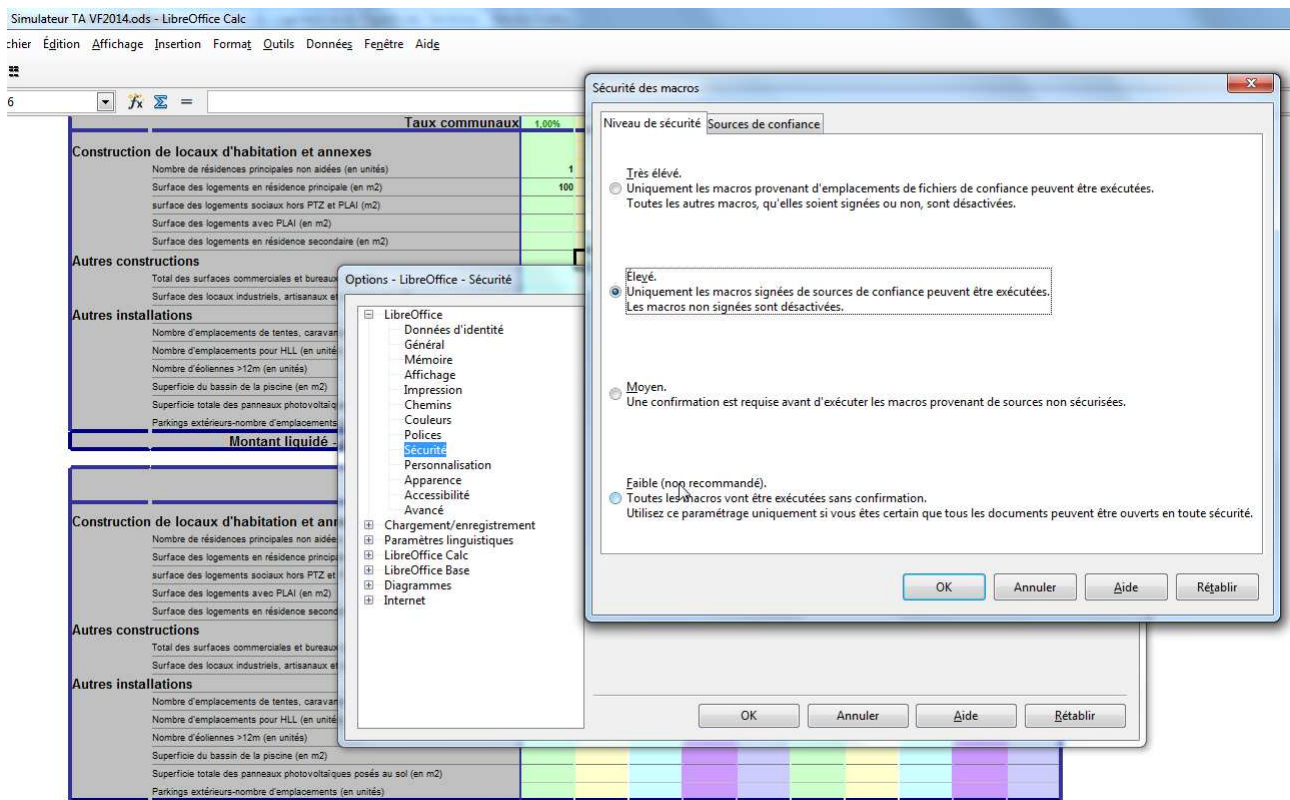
Simulateur TA VF2014.ods - LibreOffice Calc

chier Édition Affichage Insertion Format Outils Données Fenêtre Aide

6

Taux communaux 1,00%

Construction de locaux d'habitation et annexes
Nombre de résidences principales non aidées (en unités) 1
Surface des logements en résidence principale (en m2) 100
surface des logements sociaux hors PTZ et PLAI (m2)
Surface des logements avec PLAI (en m2)
Surface des logements en résidence secondaire (en m2)
Autres constructions
Total des surfaces commerciales et bureaux
Surface des locaux industriels, artisanaux et
Autres installations
Nombre d'emplacements de tentes, caravan
Nombre d'emplacements pour HLL (en unité
Nombre d'éoliennes >12m (en unités)
Superficie du bassin de la piscine (en m2)
Superficie totale des panneaux photovoltaïq
Parkings extérieurs-nombre d'emplacements
Montant liquidé

Construction de locaux d'habitation et ann
Nombre de résidences principales non aidé
Surface des logements en résidence princip
surface des logements sociaux hors PTZ et
Surface des logements avec PLAI (en m2)
Surface des logements en résidence second
Autres constructions
Total des surfaces commerciales et bureaux
Surface des locaux industriels, artisanaux et
Autres installations
Nombre d'emplacements de tentes, caravan
Nombre d'emplacements pour HLL (en unité
Nombre d'éoliennes >12m (en unités)
Superficie du bassin de la piscine (en m2)
Superficie totale des panneaux photovoltaïques posés au sol (en m2)
Parkings extérieurs-nombre d'emplacements (en unités)

Options - LibreOffice - Sécurité
LibreOffice
Données d'identité
Général
Mémoire
Affichage
Impression
Chemins
Couleurs
Polices
Sécurité
Personnalisation
Apparence
Accessibilité
Avancé
Chargement/enregistrement
Paramètres linguistiques
LibreOffice Calc
LibreOffice Base
Diagrammes
Internet
OK Annuler Aide Rétablir

Sécurité des macros
Niveau de sécurité Sources de confiance

Très élevé.
Uniquement les macros provenant d'emplacements de fichiers de confiance peuvent être exécutées.
Toutes les autres macros, qu'elles soient signées ou non, sont désactivées.

Élevé.
Uniquement les macros signées de sources de confiance peuvent être exécutées.
Les macros non signées sont désactivées.

Moyen.
Une confirmation est requise avant d'exécuter les macros provenant de sources non sécurisées.

Faible (non recommandé).
Toutes les macros vont être exécutées sans confirmation.
Utilisez ce paramétrage uniquement si vous êtes certain que tous les documents peuvent être ouverts en toute sécurité.

OK Annuler Aide Rétablir